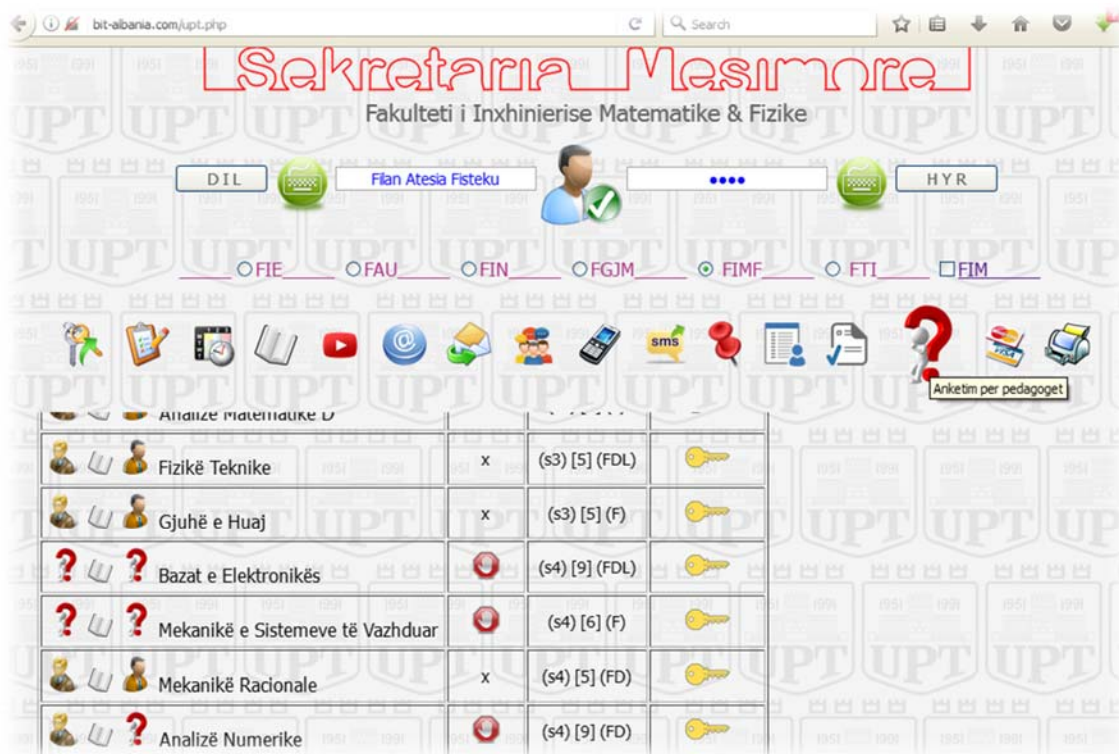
bit-albania.com/upt.php

Search

Sekretaria Mesimore

Fakulteti i Inxhinierise Matematike & Fizike

DIL

Filan Atesia Fisteku

••••

HYR

FIE FAU FIN FGJM FIMF FTI FIM

sms

Anketim per pedagoget

Analize Matematike D

| | | | |
|---|---|---|---|
| Fizikë Teknike | x | (s3) [5] (FDL) | |
| Gjuhë e Huaj | x | (s3) [5] (F) | |
| Bazat e Elektronikës | | (s4) [9] (FDL) | |
| Mekanikë e Sistemeve të Vazhduar | | (s4) [6] (F) | |
| Mekanikë Racionale | x | (s4) [5] (FD) | |
| Analizë Numerike | | (s4) [9] (FD) | |